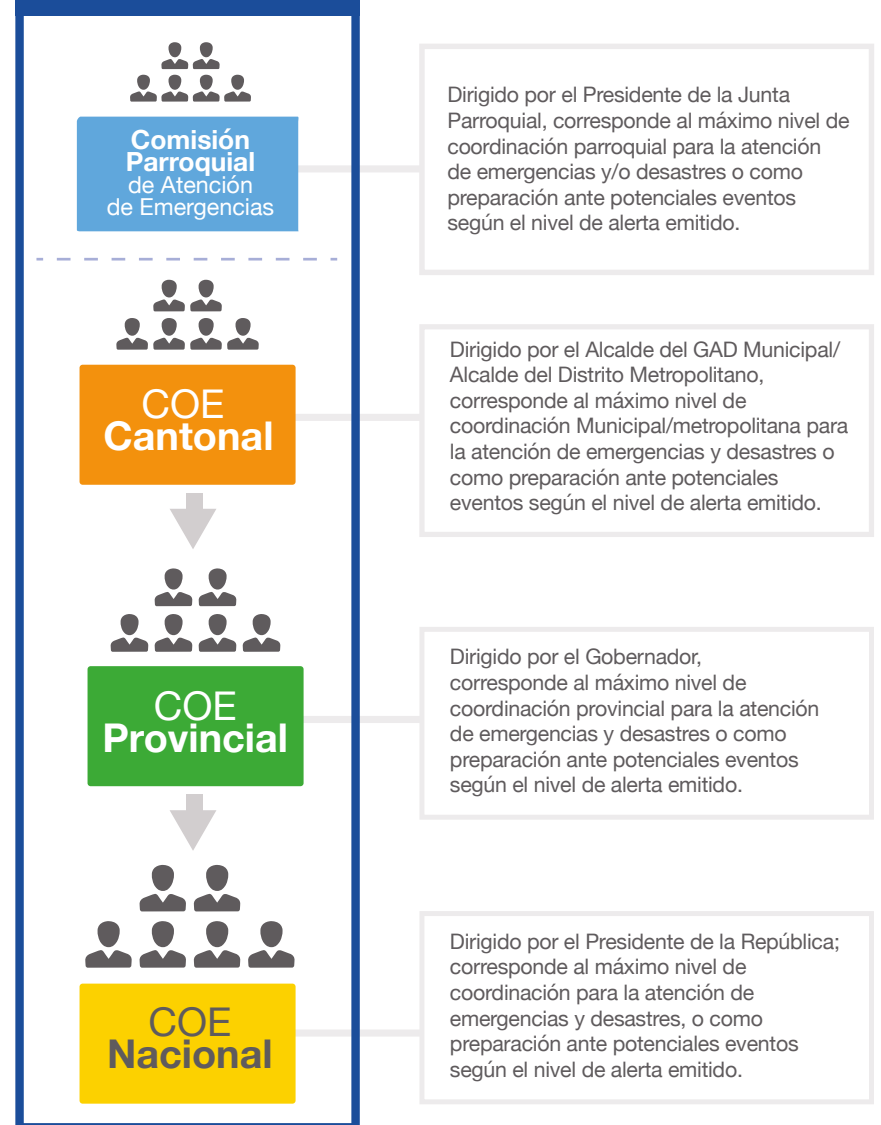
Comisión Parroquial de Atención de Emergencias

Dirigido por el Presidente de la Junta Parroquial, corresponde al máximo nivel de coordinación parroquial para la atención de emergencias y/o desastres o como preparación ante potenciales eventos según el nivel de alerta emitido.

COE Cantonal

Dirigido por el Alcalde del GAD Municipal/ Alcalde del Distrito Metropolitano, corresponde al máximo nivel de coordinación Municipal/metropolitana para la atención de emergencias y desastres o como preparación ante potenciales eventos según el nivel de alerta emitido.

COE Provincial

Dirigido por el Gobernador, corresponde al máximo nivel de coordinación provincial para la atención de emergencias y desastres o como preparación ante potenciales eventos según el nivel de alerta emitido.

COE Nacional

Dirigido por el Presidente de la República; corresponde al máximo nivel de coordinación para la atención de emergencias y desastres, o como preparación ante potenciales eventos según el nivel de alerta emitido.